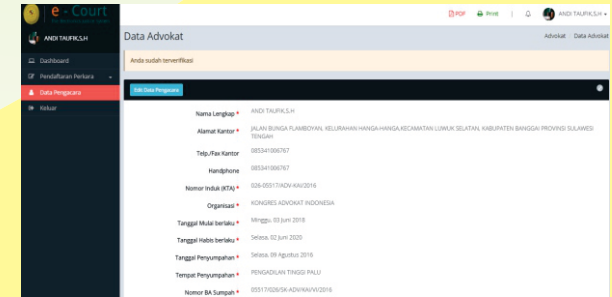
e-Court
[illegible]

PDF  Print  ANDI TAUFIK,S.H

ANDI TAUFIK,S.H
Dashboard
Pendaftaran Perkara
Data Pengacara
Keluar

Data Advokat
Advokat / Data Advokat

Anda sudah terverifikasi

Edit Data Pengacara

Nama Lengkap * ANDI TAUFIK,S.H
Alamat Kantor * JALAN BUNGA FLAMBOYAN, KELURAHAN HANGA-HANGA,KECAMATAN LUWUK SELATAN, KABUPATEN BANGGAI PROVINSI SULAWESI TENGAH
Telp./Fax Kantor 085341006767
Handphone 085341006767
Nomor Induk (KTA) * 026-05517/ADV-KAI/2016
Organisasi * KONGRES ADVOKAT INDONESIA
Tanggal Mulai berlaku * Minggu, 03 Juni 2018
Tanggal Habis berlaku * Selasa, 02 Juni 2020
Tanggal Penyumpahan * Selasa, 09 Agustus 2016
Tempat Penyumpahan * PENGADILAN TINGGI PALU
Nomor BA Sumpah * 05517/026/SK-ADV/KAI/VI/2016